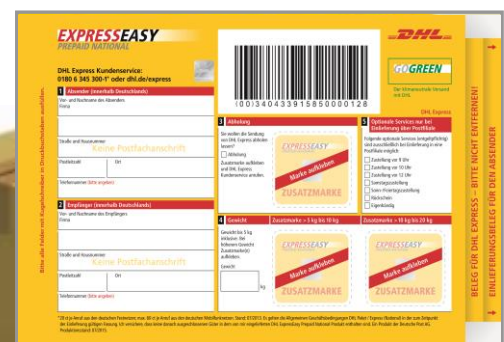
EXPRESSEASY
PREPAID NATIONAL

DHL

DHL Express Kundenservice:
0180 6 345 300-1* oder dhl.de/express

(00)340433915850000128

GOGREEN
Der klimaneutrale Versand mit DHL

1 Absender (innerhalb Deutschlands)
Vor- und Nachname des Absenders
Firma
Straße und Hausnummer
Keine Postfachanschrift
Postleitzahl
Ort
Telefonnummer (bitte angeben)

2 Empfänger (innerhalb Deutschlands)
Vor- und Nachname des Empfängers
Firma
Straße und Hausnummer
Keine Postfachanschrift
Postleitzahl
Ort
Telefonnummer (bitte angeben)

3 Abholung
Sie möchten die Sendung von DHL Express abholen lassen?
Abholung
Zusatzmarke aufkleben und DHL Express Kundenservice anrufen.

EXPRESSEASY
Marke aufkleben
ZUSATZMARKE

DHL Express
5 Optionale Services nur bei Einlieferung über Postfiliale
Folgende optionale Services (entgeltpflichtig) sind ausschließlich bei Einlieferung in eine Postfiliale möglich:
Zustellung vor 9 Uhr
Zustellung vor 10 Uhr
Zustellung vor 12 Uhr
Samstagszustellung
Sonn-/Feiertagszustellung
Nachnahme
Eigenhändig

4 Gewicht
Zusatzmarke = 5 kg bis 10 kg
Zusatzmarke = 10 kg bis 20 kg
Gewicht bis 5 kg inklusive. Bei höherem Gewicht Zusatzmarke(n) aufkleben.
Gewicht
kg

EXPRESSEASY
Marke aufkleben
ZUSATZMARKE

EXPRESSEASY
Marke aufkleben
ZUSATZMARKE

Bitte alle Felder mit Kugelschreiber in Druckbuchstaben ausfüllen.

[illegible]

BELEG FÜR DHL EXPRESS – BITTE NICHT ENTFERNEN!
EINLIEFERUNGSBELEG FÜR DEN ABSENDER